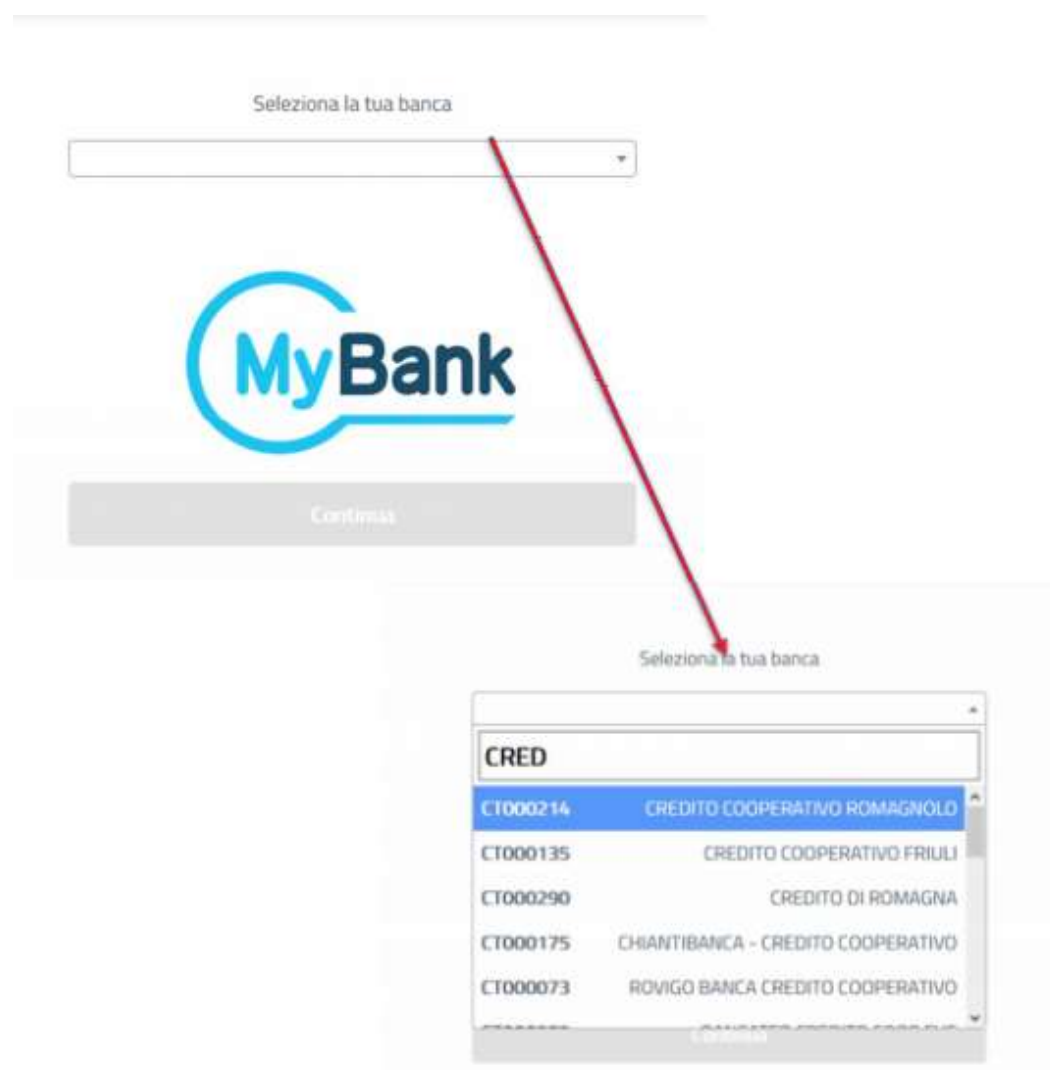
Seleziona la tua banca

MyBank

Continua

Seleziona la tua banca

CRED

| | |
|---|---|
| CT000214 | CREDITO COOPERATIVO ROMAGNOLO |
| CT000135 | CREDITO COOPERATIVO FRIULI |
| CT000290 | CREDITO DI ROMAGNA |
| CT000175 | CHIANTIBANCA - CREDITO COOPERATIVO |
| CT000073 | ROVIGO BANCA CREDITO COOPERATIVO |
| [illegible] | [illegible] |

Continua